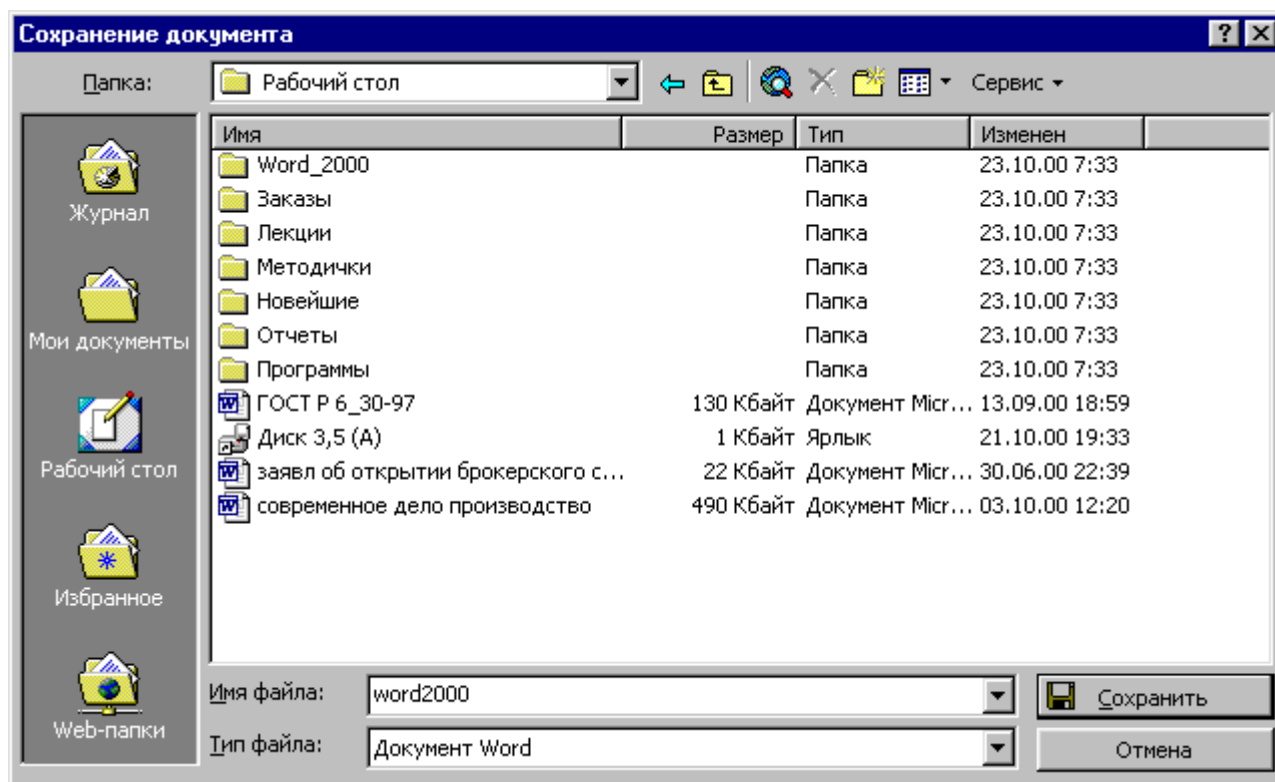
Сохранение документа

Папка: Рабочий стол

Сервис

Журнал

Мои документы

Рабочий стол

Избранное

Web-папки

| Имя | Размер | Тип | Изменен |
|---|---|---|---|
| Word_2000 | | Папка | 23.10.00 7:33 |
| Заказы | | Папка | 23.10.00 7:33 |
| Лекции | | Папка | 23.10.00 7:33 |
| Методички | | Папка | 23.10.00 7:33 |
| Новейшие | | Папка | 23.10.00 7:33 |
| Отчеты | | Папка | 23.10.00 7:33 |
| Программы | | Папка | 23.10.00 7:33 |
| ГОСТ Р 6_30-97 | 130 Кбайт | Документ Micr... | 13.09.00 18:59 |
| Диск 3,5 (A) | 1 Кбайт | Ярлык | 21.10.00 19:33 |
| заявл об открытии брокерского с... | 22 Кбайт | Документ Micr... | 30.06.00 22:39 |
| современное дело производство | 490 Кбайт | Документ Micr... | 03.10.00 12:20 |

Имя файла: word2000

Тип файла: Документ Word

Сохранить

Отмена